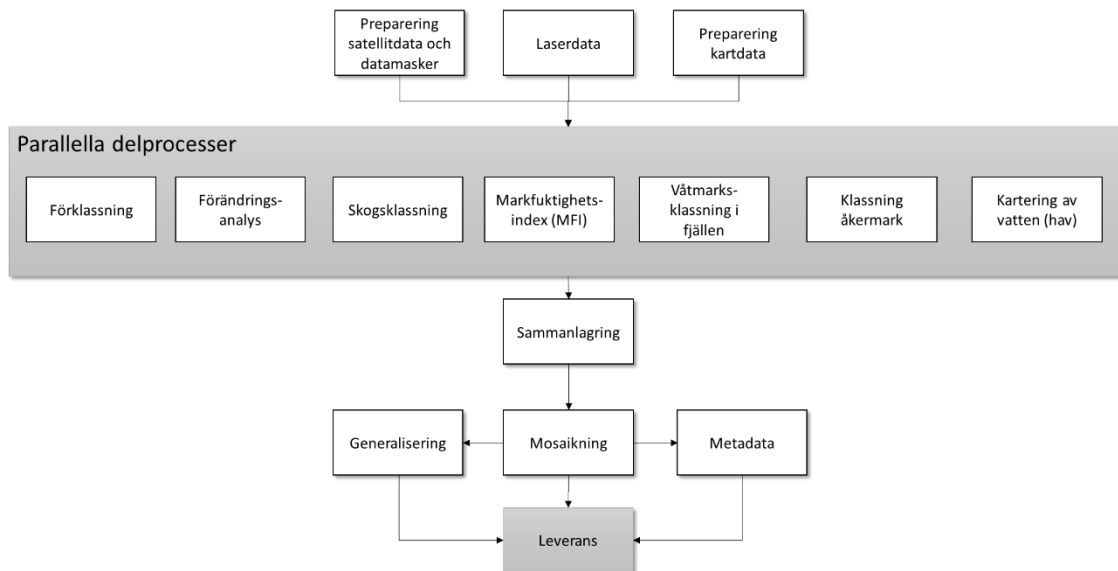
Preparering satellitdata och datamasker

Laserdata

Preparering kartdata

Parallella delprocesser

Förklassning

Förändrings-analys

Skogsklassning

Markfuktighets-index (MFI)

Våtmarks-klassning i fjällen

Klassning åkermark

Kartering av vatten (hav)

Sammanlagring

Generalisering

Mosaikning

Metadata

Leverans